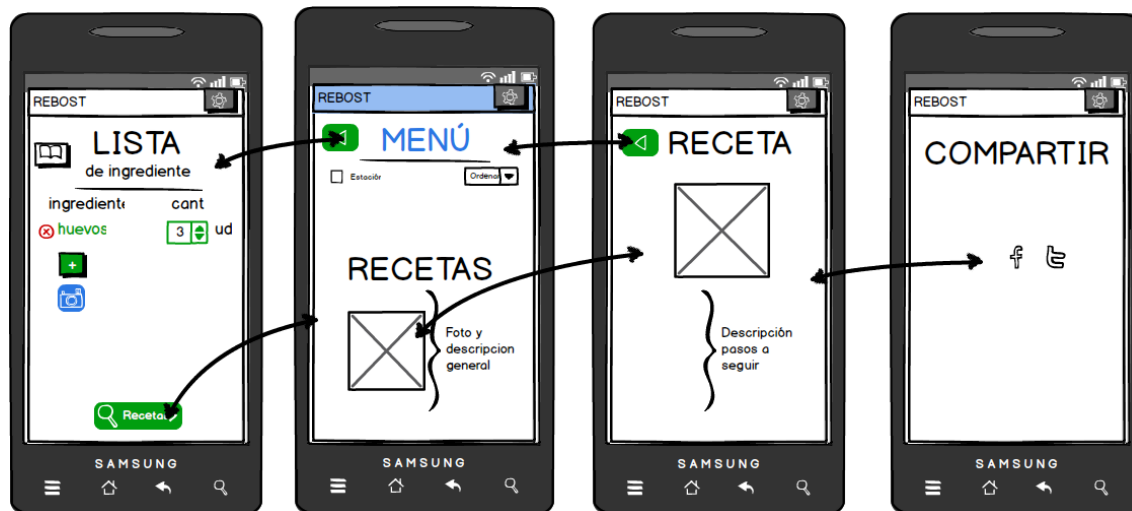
REBOST

LISTA
de ingrediente

ingrediente cant

huevos 3 ud

+

Recetas

SAMSUNG

REBOST

MENÚ

Estación Ordenar

RECETAS

Foto y descripcion general

SAMSUNG

REBOST

RECETA

Descripción pasos a seguir

SAMSUNG

REBOST

COMPARTIR

f

SAMSUNG